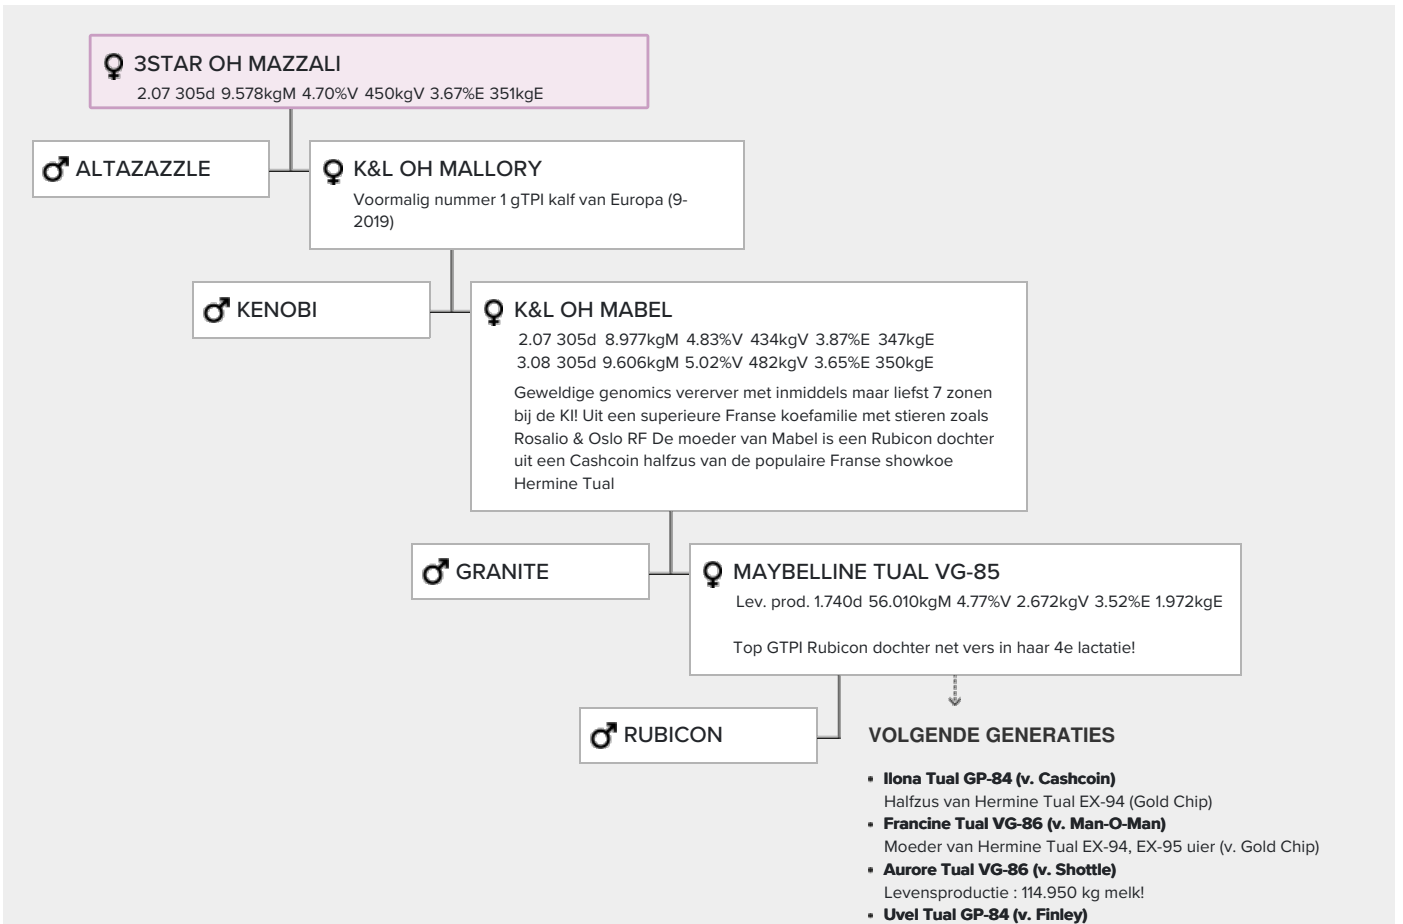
♀ 3STAR OH MAZZALI
2.07 305d 9.578kgM 4.70%V 450kgV 3.67%E 351kgE

♂ ALTAZAZZLE

♀ K&L OH MALLORY
Voormalig nummer 1 gTPI kalf van Europa (9-2019)

♂ KENOBI

♀ K&L OH MABEL
2.07 305d 8.977kgM 4.83%V 434kgV 3.87%E 347kgE
3.08 305d 9.606kgM 5.02%V 482kgV 3.65%E 350kgE

Geweldige genomics vererver met inmiddels maar liefst 7 zonen bij de KI! Uit een superieure Franse koefamilie met stieren zoals Rosalio & Oslo RF De moeder van Mabel is een Rubicon dochter uit een Cashcoin halfzus van de populaire Franse showkoe Hermine Tual

♂ GRANITE

♀ MAYBELLINE TUAL VG-85
Lev. prod. 1.740d 56.010kgM 4.77%V 2.672kgV 3.52%E 1.972kgE

Top GTPI Rubicon dochter net vers in haar 4e lactatie!

♂ RUBICON

VOLGENDE GENERATIES

- Ilona Tual GP-84 (v. Cashcoin)
Halfzus van Hermine Tual EX-94 (Gold Chip)
- Francine Tual VG-86 (v. Man-O-Man)
Moeder van Hermine Tual EX-94, EX-95 uier (v. Gold Chip)
- Aurore Tual VG-86 (v. Shottle)
Levensproductie : 114.950 kg melk!
- Uvel Tual GP-84 (v. Finley)